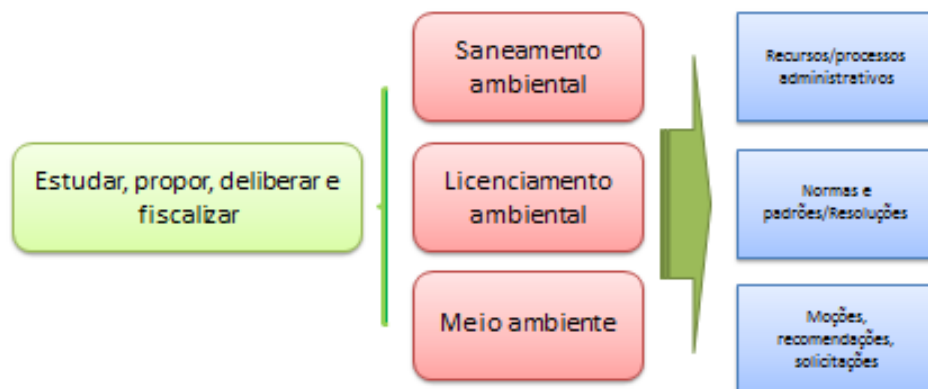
Estudar, propor, deliberar e fiscalizar

Saneamento ambiental

Licenciamento ambiental

Meio ambiente

Recursos/processos administrativos

Normas e padrões/Resoluções

Moções, recomendações, solicitações